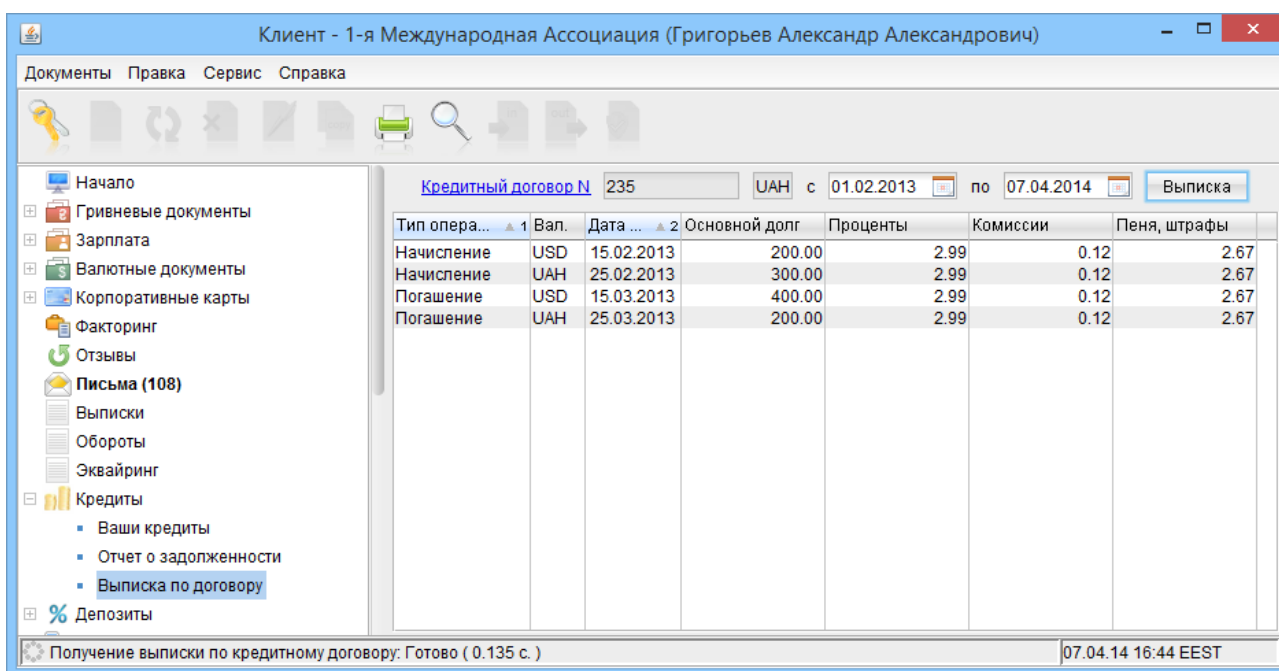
Клиент - 1-я Международная Ассоциация (Григорьев Александр Александрович)

Документы Правка Сервис Справка

Начало
Гривневые документы
Зарплата
Валютные документы
Корпоративные карты
Факторинг
Отзывы
Письма (108)
Выписки
Обороты
Эквайринг
Кредиты
Ваши кредиты
Отчет о задолженности
Выписка по договору
Депозиты

Кредитный договор N 235 UAH с 01.02.2013 по 07.04.2014 Выписка

| Тип опера... 1 | Вал. | Дата ... 2 | Основной долг | Проценты | Комиссии | Пеня, штрафы |
|---|---|---|---|---|---|---|
| Начисление | USD | 15.02.2013 | 200.00 | 2.99 | 0.12 | 2.67 |
| Начисление | UAH | 25.02.2013 | 300.00 | 2.99 | 0.12 | 2.67 |
| Погашение | USD | 15.03.2013 | 400.00 | 2.99 | 0.12 | 2.67 |
| Погашение | UAH | 25.03.2013 | 200.00 | 2.99 | 0.12 | 2.67 |

Получение выписки по кредитному договору: Готово ( 0.135 с. )
07.04.14 16:44 EEST